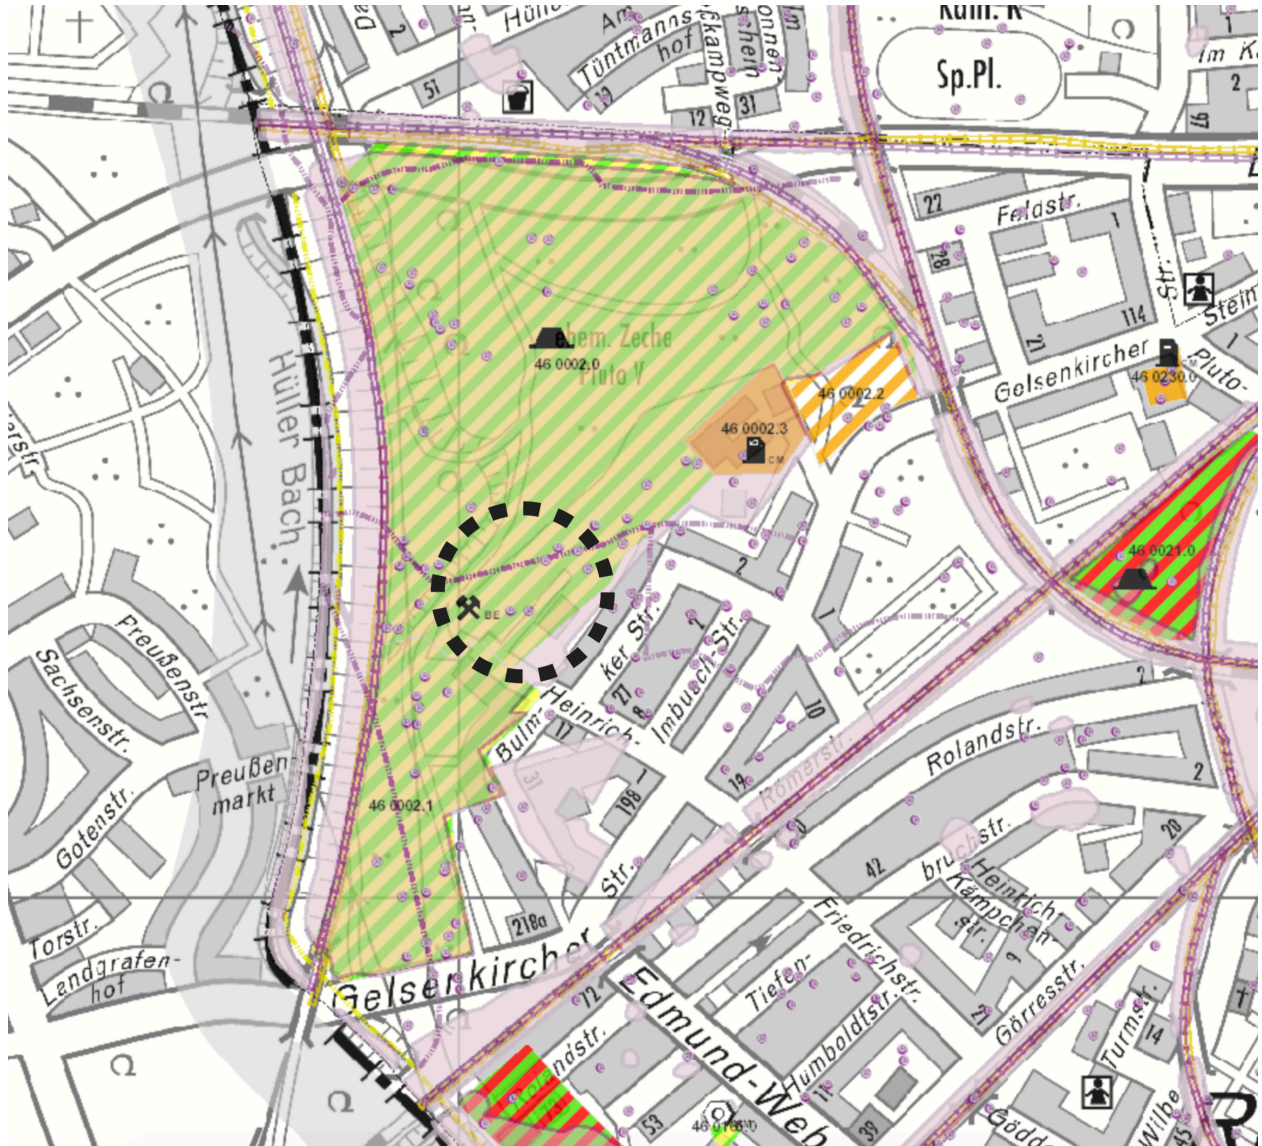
Kath. K
Sp.Pl.
Hüller
Am
Tüntmannshof
Ückampweg
sonnenschein
Im
Im K
1
2
17
12
31
51
19
22
Feldstr.
1
18
114
Str.
Stein
Pluto-
Gelsenkircher
46 0230.0
ehem. Zeche Pluto V
46 0002.0
46 0002.2
46 0002.3
46 0021.0
BE
2
1
Hüller Bach
Preußenstr.
Sachsenstr.
Preußenmarkt
Gotenstr.
Torstr.
Landgrafenhof
ker Str.
Imbuch-Str.
2
27
8
Heinrich-
Bulm
17
10
19
198
1
31
Römerstr.
Rolandstr.
2
20
42
bruchstr.
Heinrich-Kämpchen-str.
46 0002.1
Str.
218a
Gelsenkircher
Edmund-Web
Friedrichstr.
Tiefen-
Humboldtstr.
Görresstr.
Turmstr.
14
21
72
ndstr.
53
46 0106.0
39
Wilbe
Gödde